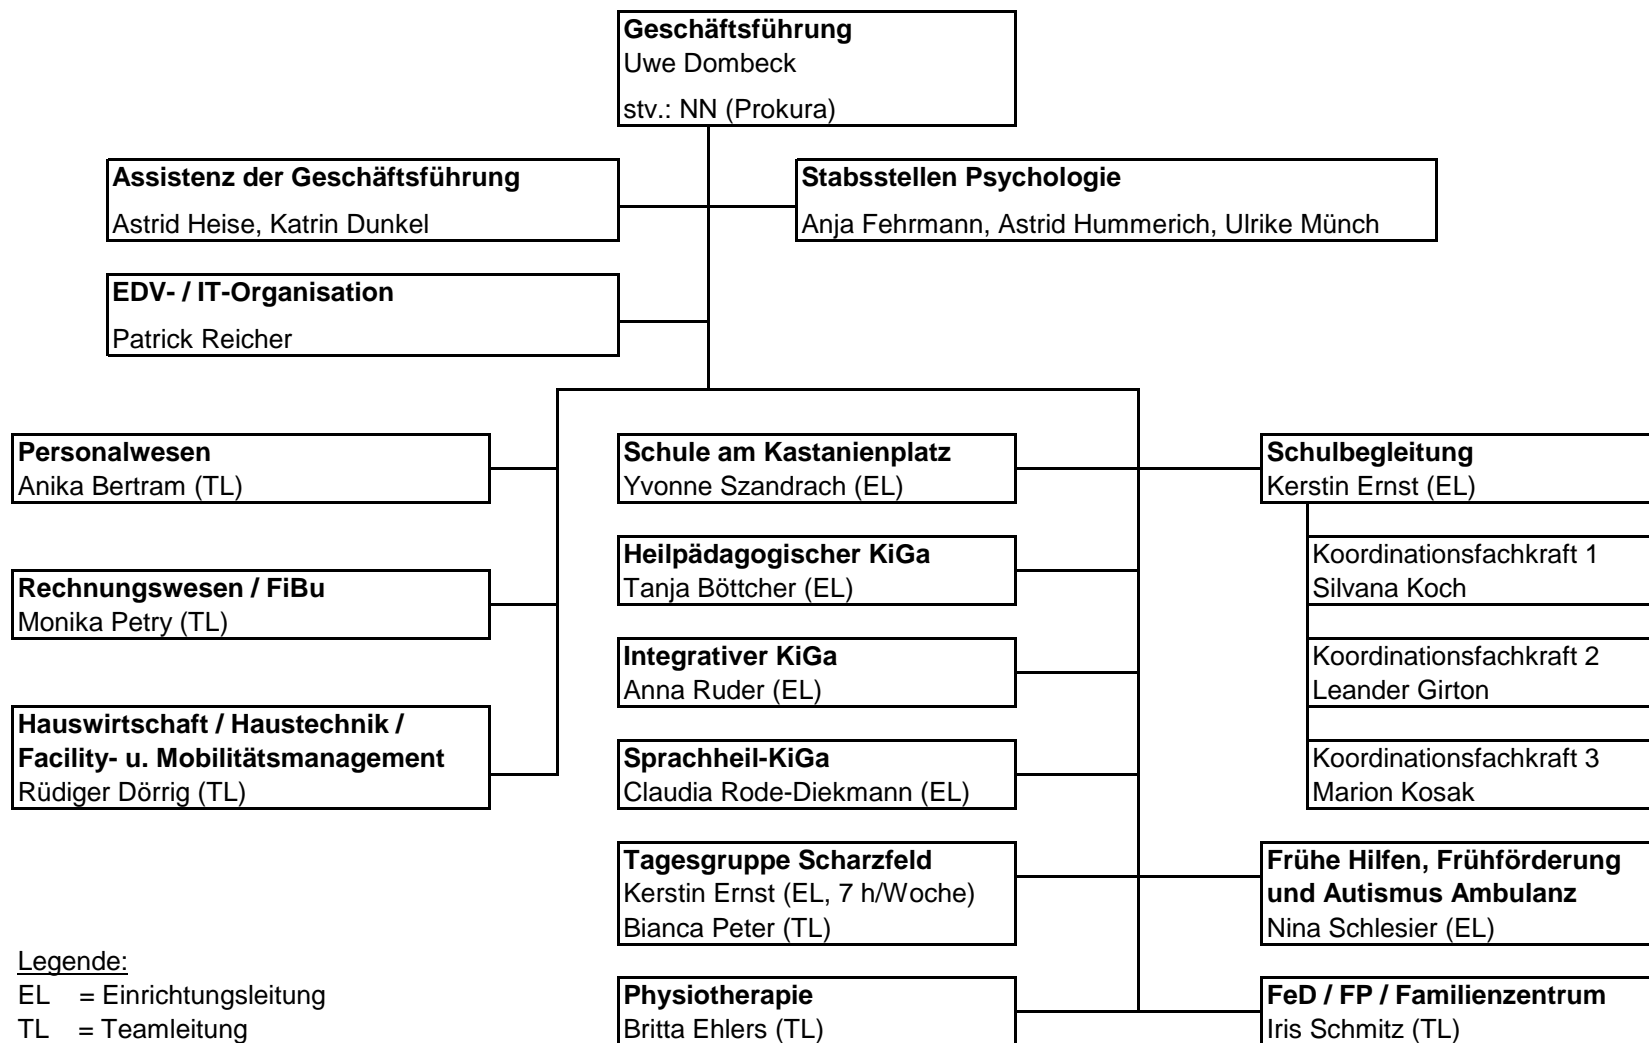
Geschäftsführung
Uwe Dombeck
stv.: NN (Prokura)

Assistenz der Geschäftsführung
Astrid Heise, Katrin Dunkel

Stabsstellen Psychologie
Anja Fehrmann, Astrid Hummerich, Ulrike Münch

EDV- / IT-Organisation
Patrick Reicher

Personalwesen
Anika Bertram (TL)

Rechnungswesen / FiBu
Monika Petry (TL)

Hauswirtschaft / Haustechnik / Facility- u. Mobilitätsmanagement
Rüdiger Dörrig (TL)

Schule am Kastanienplatz
Yvonne Szandrach (EL)

Heilpädagogischer KiGa
Tanja Böttcher (EL)

Integrativer KiGa
Anna Ruder (EL)

Sprachheil-KiGa
Claudia Rode-Diekmann (EL)

Tagesgruppe Scharzfeld
Kerstin Ernst (EL, 7 h/Woche)
Bianca Peter (TL)

Physiotherapie
Britta Ehlers (TL)

Schulbegleitung
Kerstin Ernst (EL)

Koordinationsfachkraft 1
Silvana Koch

Koordinationsfachkraft 2
Leander Girton

Koordinationsfachkraft 3
Marion Kosak

Frühe Hilfen, Frühförderung und Autismus Ambulanz
Nina Schlesier (EL)

FeD / FP / Familienzentrum
Iris Schmitz (TL)

Legende:
EL = Einrichtungsleitung
TL = Teamleitung